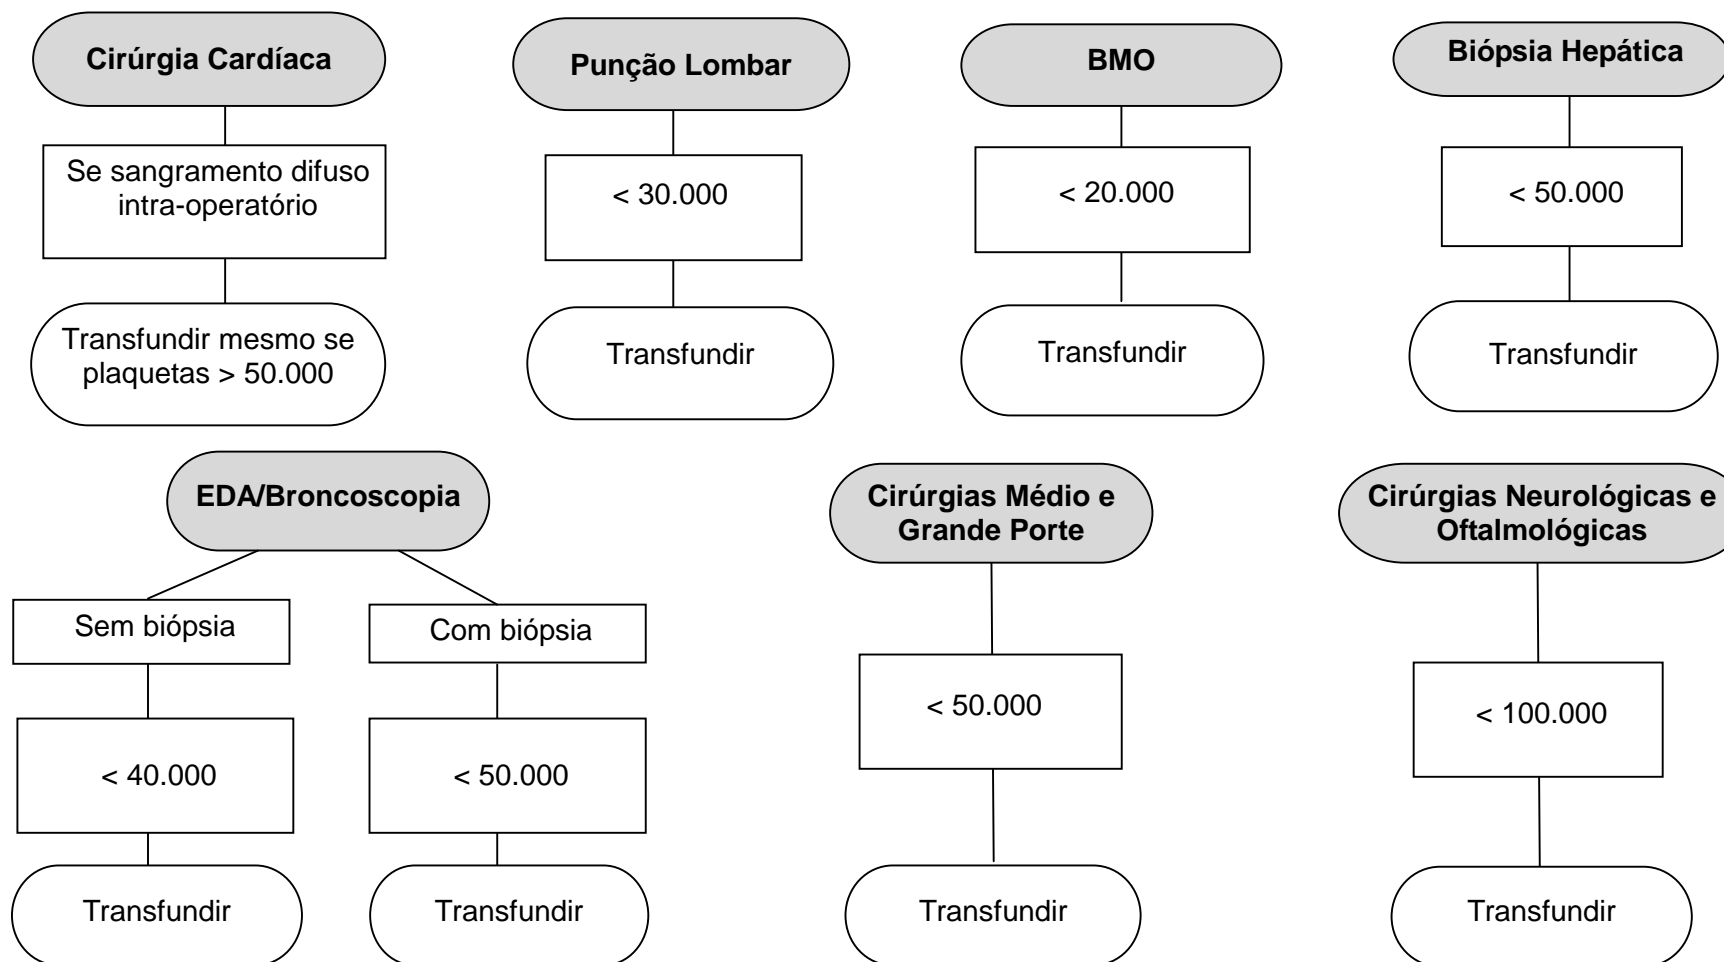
Cirúrgia Cardíaca

Se sangramento difuso intra-operatório

Transfundir mesmo se plaquetas > 50.000

Punção Lombar

< 30.000

Transfundir

BMO

< 20.000

Transfundir

Biópsia Hepática

< 50.000

Transfundir

EDA/Broncoscopia

Sem biópsia

< 40.000

Transfundir

Com biópsia

< 50.000

Transfundir

Cirúrgias Médio e Grande Porte

< 50.000

Transfundir

Cirúrgias Neurológicas e Oftalmológicas

< 100.000

Transfundir